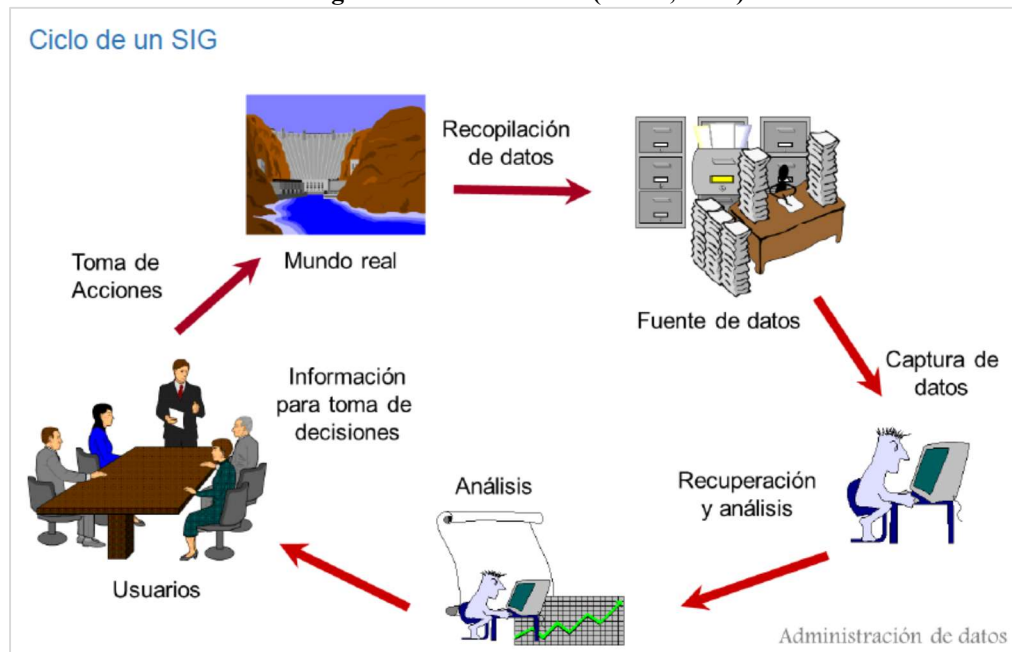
Ciclo de un SIG

Mundo real

Recopilación de datos

Fuente de datos

Captura de datos

Recuperación y análisis

Análisis

Información para toma de decisiones

Usuarios

Toma de Acciones

Administración de datos